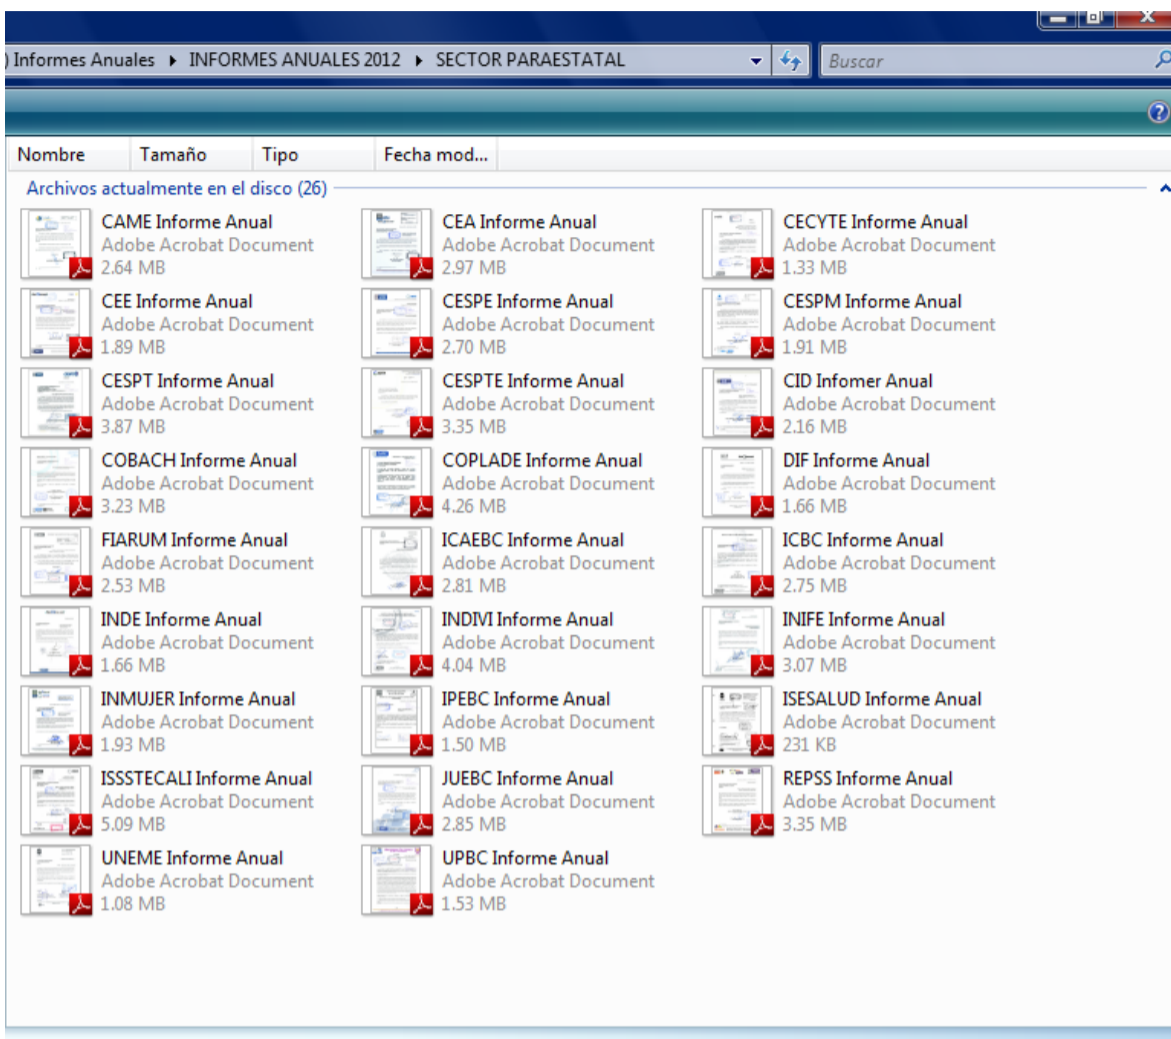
) Informes Anuales ▸ INFORMES ANUALES 2012 ▸ SECTOR PARAESTATAL

Buscar

Nombre | Tamaño | Tipo | Fecha mod...

Archivos actualmente en el disco (26)

CAME Informe Anual
Adobe Acrobat Document
2.64 MB

CEA Informe Anual
Adobe Acrobat Document
2.97 MB

CECYTE Informe Anual
Adobe Acrobat Document
1.33 MB

CEE Informe Anual
Adobe Acrobat Document
1.89 MB

CESPE Informe Anual
Adobe Acrobat Document
2.70 MB

CESPM Informe Anual
Adobe Acrobat Document
1.91 MB

CESPT Informe Anual
Adobe Acrobat Document
3.87 MB

CESPTE Informe Anual
Adobe Acrobat Document
3.35 MB

CID Infomer Anual
Adobe Acrobat Document
2.16 MB

COBACH Informe Anual
Adobe Acrobat Document
3.23 MB

COPLADE Informe Anual
Adobe Acrobat Document
4.26 MB

DIF Informe Anual
Adobe Acrobat Document
1.66 MB

FIARUM Informe Anual
Adobe Acrobat Document
2.53 MB

ICAEBC Informe Anual
Adobe Acrobat Document
2.81 MB

ICBC Informe Anual
Adobe Acrobat Document
2.75 MB

INDE Informe Anual
Adobe Acrobat Document
1.66 MB

INDIVI Informe Anual
Adobe Acrobat Document
4.04 MB

INIFE Informe Anual
Adobe Acrobat Document
3.07 MB

INMUJER Informe Anual
Adobe Acrobat Document
1.93 MB

IPEBC Informe Anual
Adobe Acrobat Document
1.50 MB

ISESALUD Informe Anual
Adobe Acrobat Document
231 KB

ISSSTECALI Informe Anual
Adobe Acrobat Document
5.09 MB

JUEBC Informe Anual
Adobe Acrobat Document
2.85 MB

REPSS Informe Anual
Adobe Acrobat Document
3.35 MB

UNEME Informe Anual
Adobe Acrobat Document
1.08 MB

UPBC Informe Anual
Adobe Acrobat Document
1.53 MB